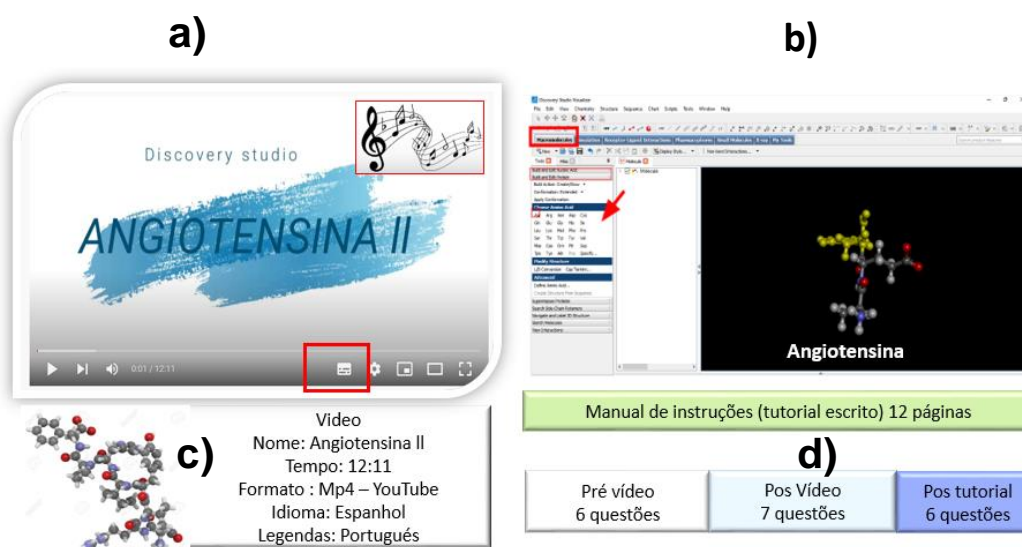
a)

b)

Discovery studio

ANGIOTENSINA II

0:01 / 12:11

Angiotensina

Manual de instruções (tutorial escrito) 12 páginas

c)

Video
Nome: Angiotensina ll
Tempo: 12:11
Formato : Mp4 – YouTube
Idioma: Espanhol
Legendas: Portugués

d)

Pré vídeo
6 questões

Pos Vídeo
7 questões

Pos tutorial
6 questões